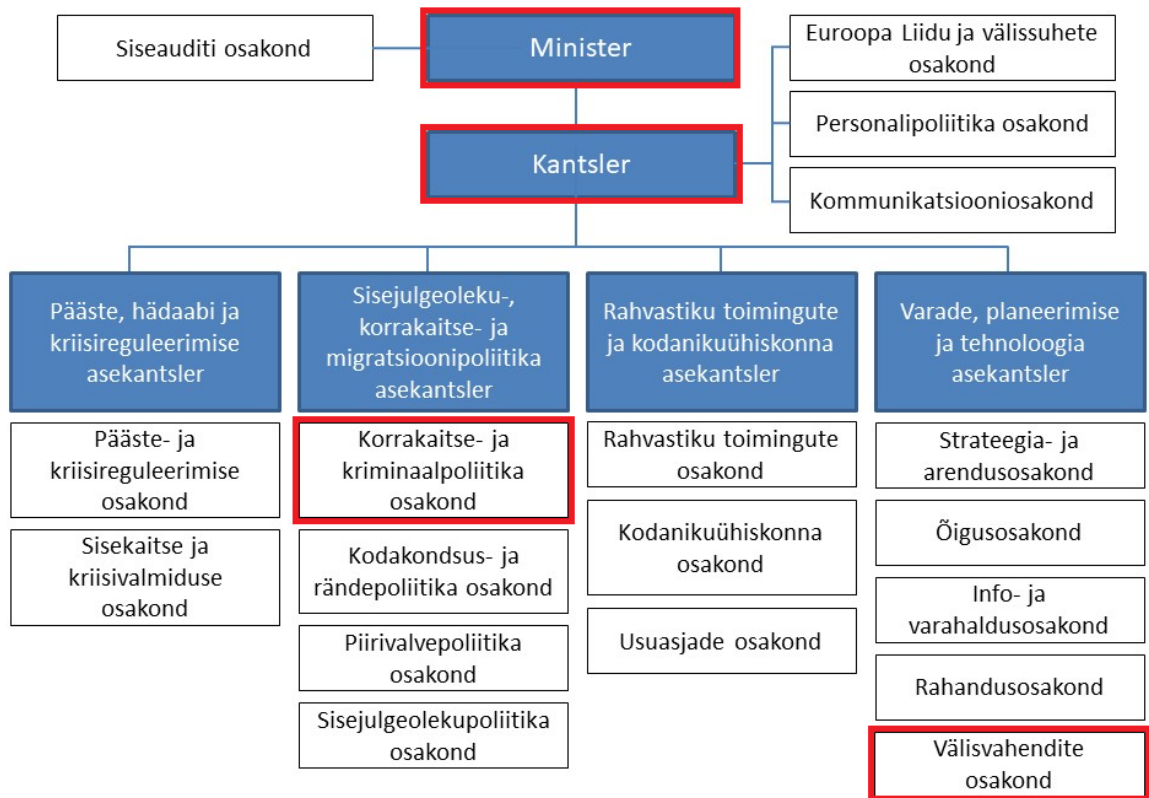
Siseauditi osakond

Minister

Euroopa Liidu ja välissuhete osakond

Personalipoliitika osakond

Kantsler

Kommunikatsiooniosakond

Pääste, hädaabi ja kriisireguleerimise asekantsler

Pääste- ja kriisireguleerimise osakond

Sisekaitse ja kriisivalmiduse osakond

Sisejulgeoleku-, korrakaitse- ja migratsioonipoliitika asekantsler

Korrakaitse- ja kriminaalpoliitika osakond

Kodakondsus- ja rändepoliitika osakond

Piirivalvepoliitika osakond

Sisejulgeolekupoliitika osakond

Rahvastiku toimingute ja kodanikuühiskonna asekantsler

Rahvastiku toimingute osakond

Kodanikuühiskonna osakond

Usuasjade osakond

Varade, planeerimise ja tehnoloogia asekantsler

Strateegia- ja arendusosakond

Õigusosakond

Info- ja varahaldusosakond

Rahandusosakond

Välisvahendite osakond